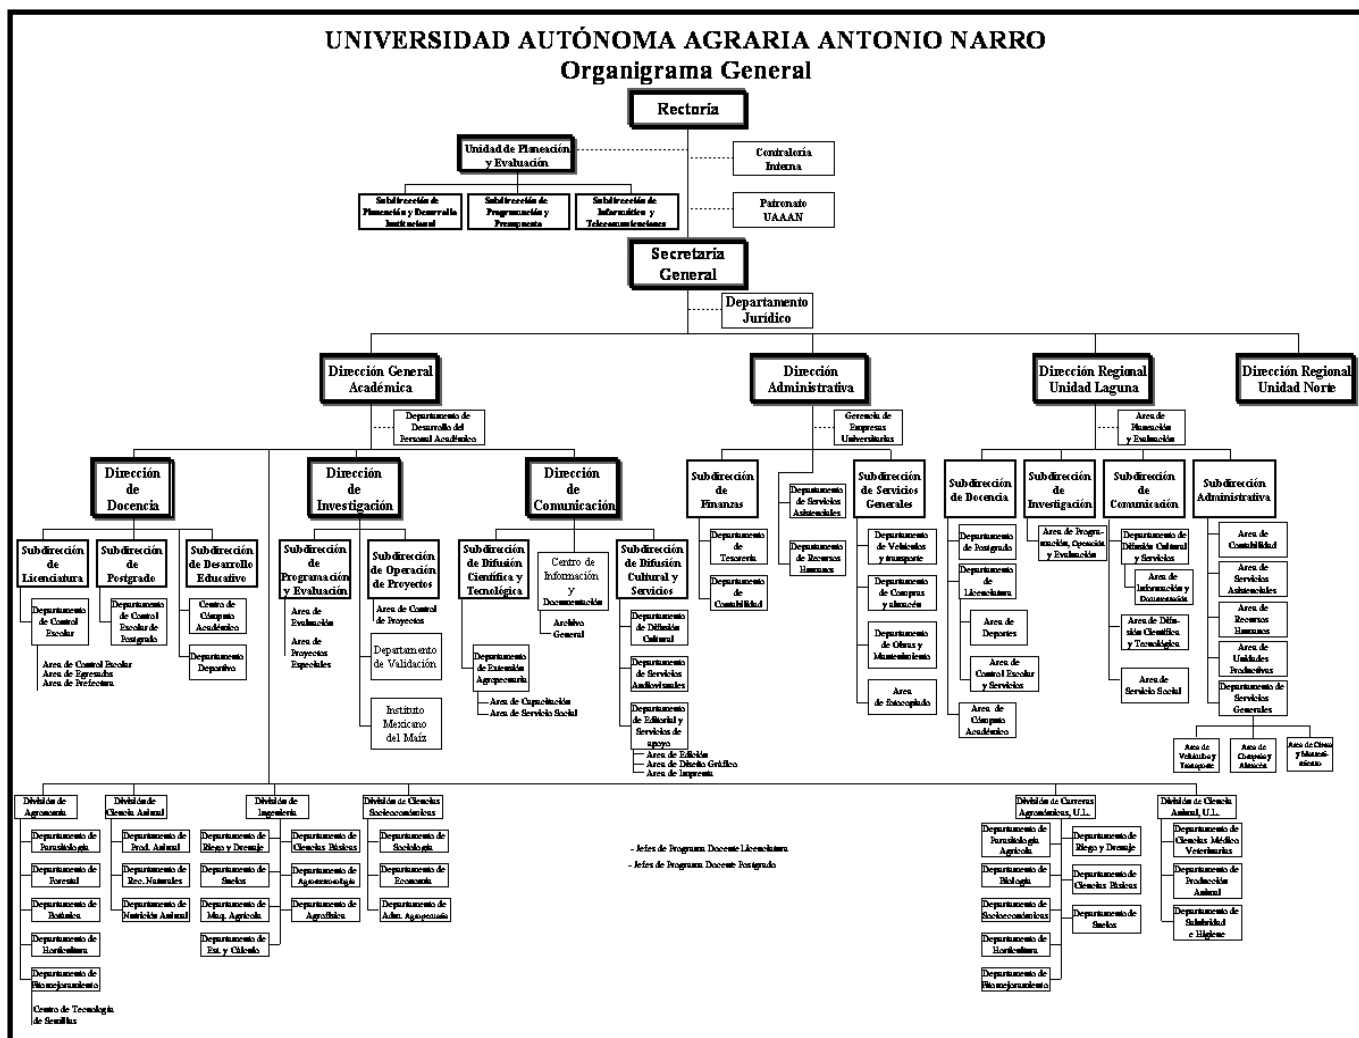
UNIVERSIDAD AUTÓNOMA AGRARIA ANTONIO NARRO
Organigrama General

Rectoría

Unidad de Planeación y Evaluación

Contraloría Interna

Subdirección de Planeación y Desarrollo Institucional

Subdirección de Programación y Presupuesto

Subdirección de Información y Telecomunicaciones

Patronato UAAAN

Secretaría General

Departamento Jurídico

Dirección General Académica

Departamento de Desarrollo del Personal Académico

Dirección Administrativa

Gerencia de Empresas Universitarias

Dirección Regional Unidad Laguna

Area de Planeación y Evaluación

Dirección Regional Unidad Norte

Dirección de Docencia

Subdirección de Licenciatura

Departamento de Control Escolar

Area de Control Escolar
Area de Egresados
Area de Prefectura

Subdirección de Postgrado

Departamento de Control Escolar de Postgrado

Subdirección de Desarrollo Educativo

Centro de Cómputo Académico

Departamento Deportivo

Dirección de Investigación

Subdirección de Programación y Evaluación

Area de Evaluación

Area de Proyectos Especiales

Subdirección de Operación de Proyectos

Area de Control de Proyectos

Departamento de Validación

Instituto Mexicano del Maíz

Dirección de Comunicación

Subdirección de Difusión Científica y Tecnológica

Departamento de Extensión Agropecuaria

Area de Capacitación
Area de Servicio Social

Centro de Información y Documentación

Archivo General

Subdirección de Difusión Cultural y Servicios

Departamento de Difusión Cultural

Departamento de Servicios Audiovisuales

Departamento de Editorial y Servicios de apoyo

Area de Edición
Area de Diseño Gráfico
Area de Imprenta

Subdirección de Finanzas

Departamento de Tesorería

Departamento de Contabilidad

Departamento de Servicios Asistenciales

Departamento de Recursos Humanos

Subdirección de Servicios Generales

Departamento de Vehículos y transporte

Departamento de Compras y almacén

Departamento de Obras y Mantenimiento

Area de Fotocopiado

Subdirección de Docencia

Departamento de Postgrado

Departamento de Licenciatura

Area de Deportes

Area de Control Escolar y Servicios

Area de Cómputo Académico

Subdirección de Investigación

Area de Programación, Operación y Evaluación

Subdirección de Comunicación

Departamento de Difusión Cultural y Servicios

Area de Información y Documentación

Area de Difusión Científica y Tecnológica

Area de Servicio Social

Subdirección Administrativa

Area de Contabilidad

Area de Servicios Asistenciales

Area de Recursos Humanos

Area de Unidades Productivas

Departamento de Servicios Generales

Area de Vehículos y Transporte

Area de Compras y Almacén

Area de Obras y Mantenimiento

División de Agronomía

Departamento de Parasitología

Departamento Forestal

Departamento de Botánica

Departamento de Horticultura

Departamento de Fitomejoramiento

Centro de Tecnología de Semillas

División de Ciencia Animal

Departamento de Prod. Animal

Departamento de Rec. Naturales

Departamento de Nutrición Animal

División de Ingeniería

Departamento de Riego y Drenaje

Departamento de Suelos

Departamento de Maq. Agrícola

Departamento de Est. y Cálculo

Departamento de Ciencias Básicas

Departamento de Agrometeorología

Departamento de Agrofísica

División de Ciencias Socioeconómicas

Departamento de Sociología

Departamento de Economía

Departamento de Adm. Agropecuaria

- Jefes de Programa Docente Licenciatura
- Jefes de Programa Docente Postgrado

División de Carreras Agronómicas, U.L.

Departamento de Parasitología Agrícola

Departamento de Biología

Departamento de Socioeconómicas

Departamento de Horticultura

Departamento de Fitomejoramiento

Departamento de Riego y Drenaje

Departamento de Ciencias Básicas

Departamento de Suelos

División de Ciencia Animal, U.L.

Departamento de Ciencias Médico Veterinarias

Departamento de Producción Animal

Departamento de Salubridad e Higiene